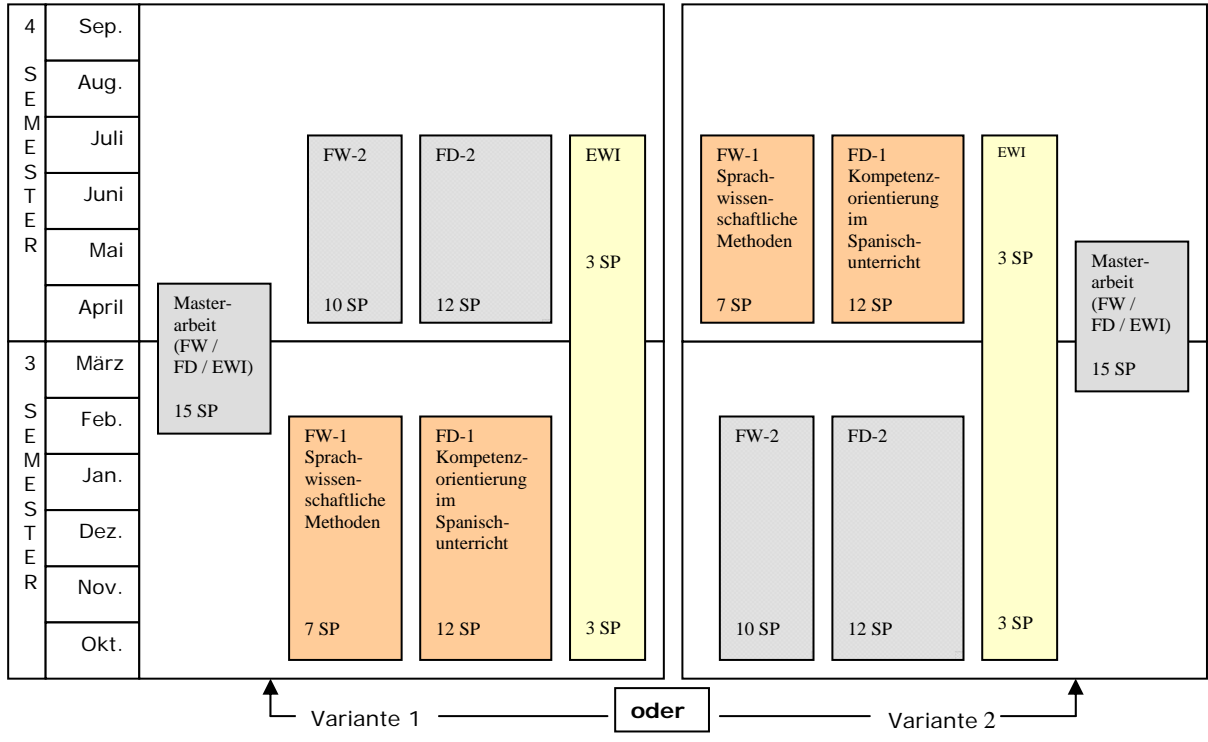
4 SEMESTER

Sep.
Aug.
Juli
Juni
Mai
April

3 SEMESTER

März
Feb.
Jan.
Dez.
Nov.
Okt.

Masterarbeit (FW / FD / EWI) 15 SP

FW-2 10 SP

FD-2 12 SP

FW-1 Sprachwissenschaftliche Methoden 7 SP

FD-1 Kompetenzorientierung im Spanischunterricht 12 SP

EWI 3 SP 3 SP

FW-1 Sprachwissenschaftliche Methoden 7 SP

FD-1 Kompetenzorientierung im Spanischunterricht 12 SP

EWI 3 SP 3 SP

Masterarbeit (FW / FD / EWI) 15 SP

FW-2 10 SP

FD-2 12 SP

Variante 1 **oder** Variante 2